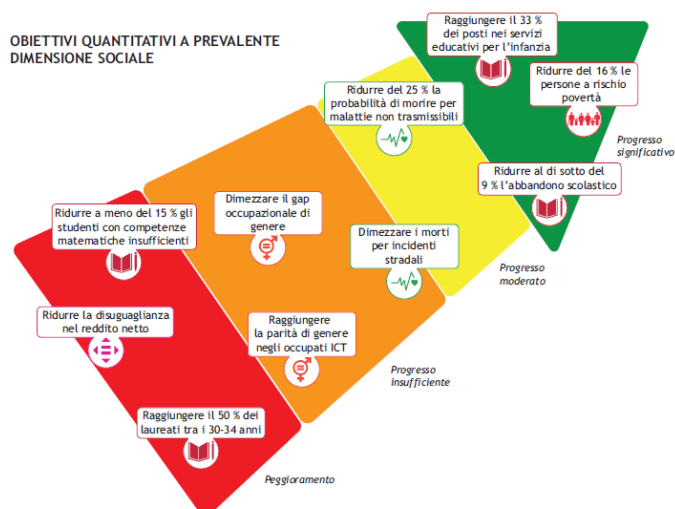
OBIETTIVI QUANTITATIVI A PREVALENTE DIMENSIONE SOCIALE

Raggiungere il 33 % dei posti nei servizi educativi per l'infanzia

Ridurre del 16 % le persone a rischio povertà

Progresso significativo

Ridurre al di sotto del 9 % l'abbandono scolastico

Ridurre del 25 % la probabilità di morire per malattie non trasmissibili

Dimezzare i morti per incidenti stradali

Progresso moderato

Dimezzare il gap occupazionale di genere

Raggiungere la parità di genere negli occupati ICT

Progresso insufficiente

Ridurre a meno del 15 % gli studenti con competenze matematiche insufficienti

Ridurre la disuguaglianza nel reddito netto

Raggiungere il 50 % dei laureati tra i 30-34 anni

Peggioramento